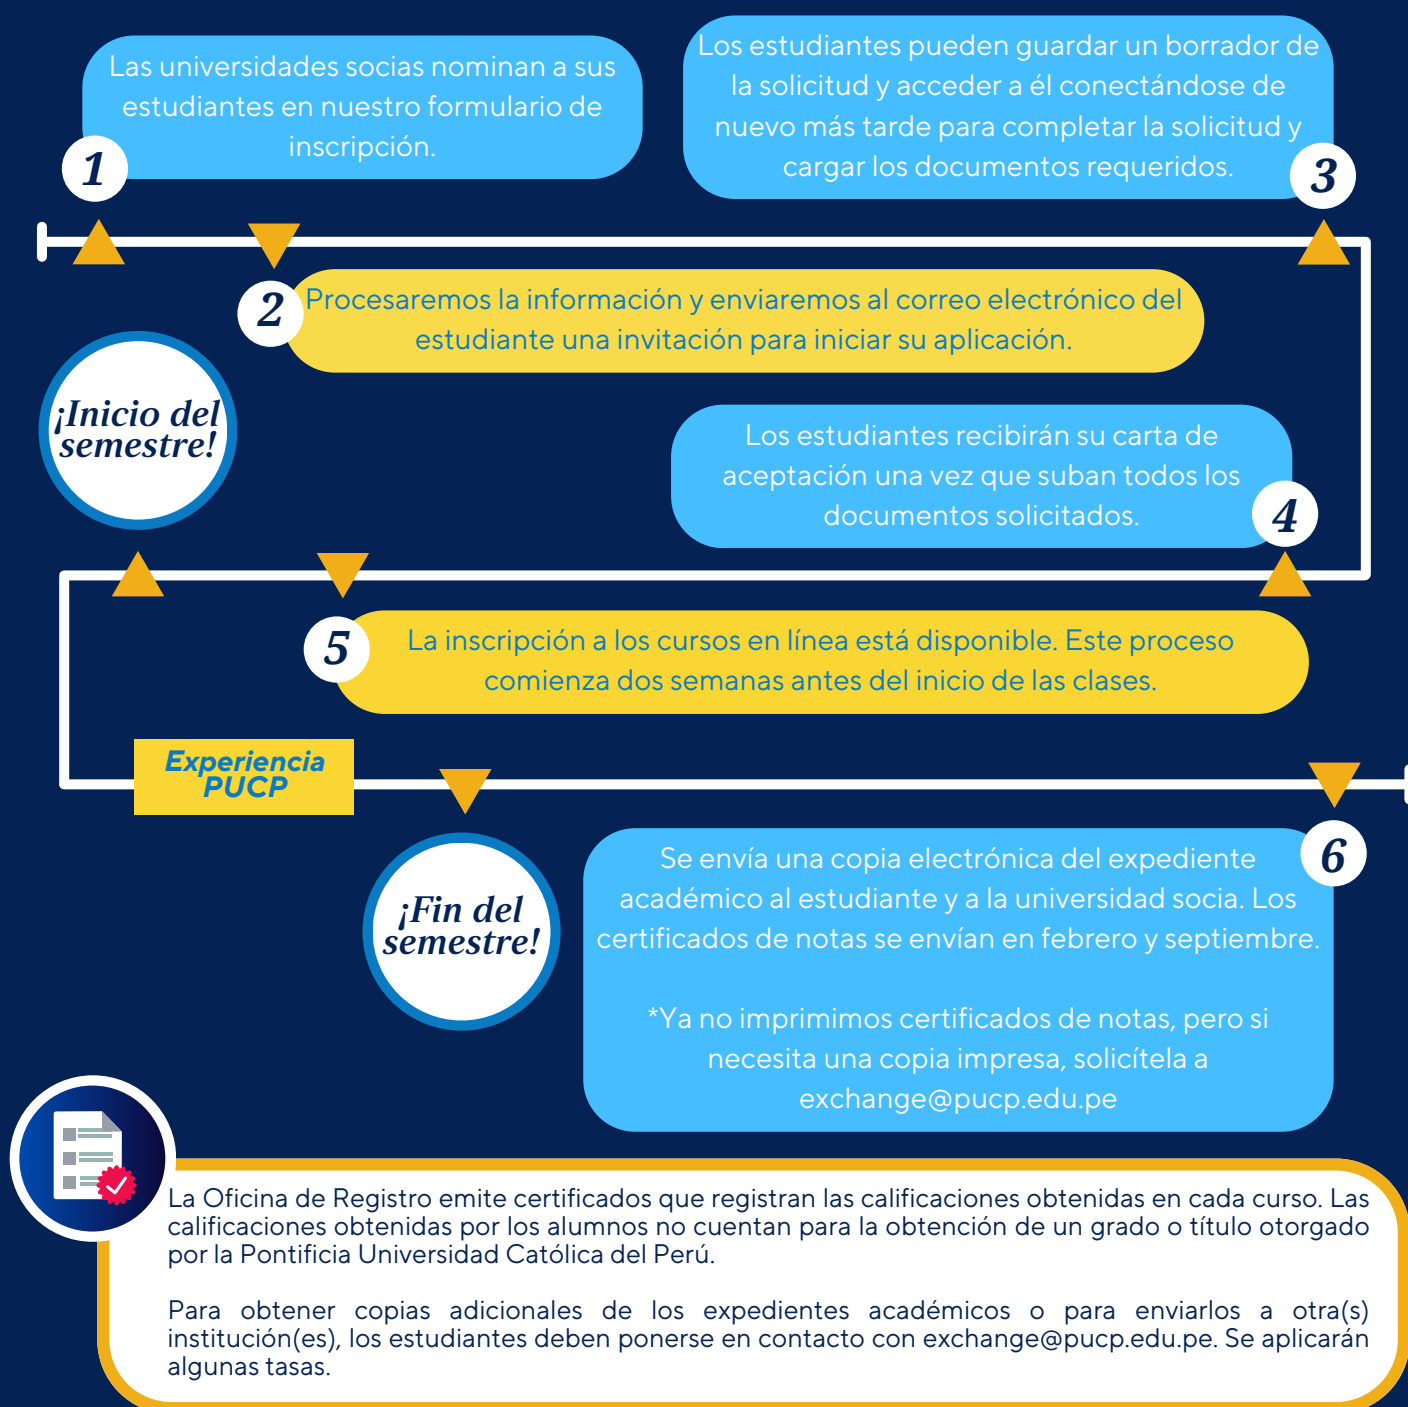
1
Las universidades socias nominan a sus estudiantes en nuestro formulario de inscripción.

Los estudiantes pueden guardar un borrador de la solicitud y acceder a él conectándose de nuevo más tarde para completar la solicitud y cargar los documentos requeridos.
3

2
Procesaremos la información y enviaremos al correo electrónico del estudiante una invitación para iniciar su aplicación.

¡Inicio del semestre!

Los estudiantes recibirán su carta de aceptación una vez que suban todos los documentos solicitados.
4

5
La inscripción a los cursos en línea está disponible. Este proceso comienza dos semanas antes del inicio de las clases.

Experiencia PUCP

¡Fin del semestre!

6
Se envía una copia electrónica del expediente académico al estudiante y a la universidad socia. Los certificados de notas se envían en febrero y septiembre.

*Ya no imprimimos certificados de notas, pero si necesita una copia impresa, solicítela a exchange@pucp.edu.pe

La Oficina de Registro emite certificados que registran las calificaciones obtenidas en cada curso. Las calificaciones obtenidas por los alumnos no cuentan para la obtención de un grado o título otorgado por la Pontificia Universidad Católica del Perú.

Para obtener copias adicionales de los expedientes académicos o para enviarlos a otra(s) institución(es), los estudiantes deben ponerse en contacto con exchange@pucp.edu.pe. Se aplicarán algunas tasas.